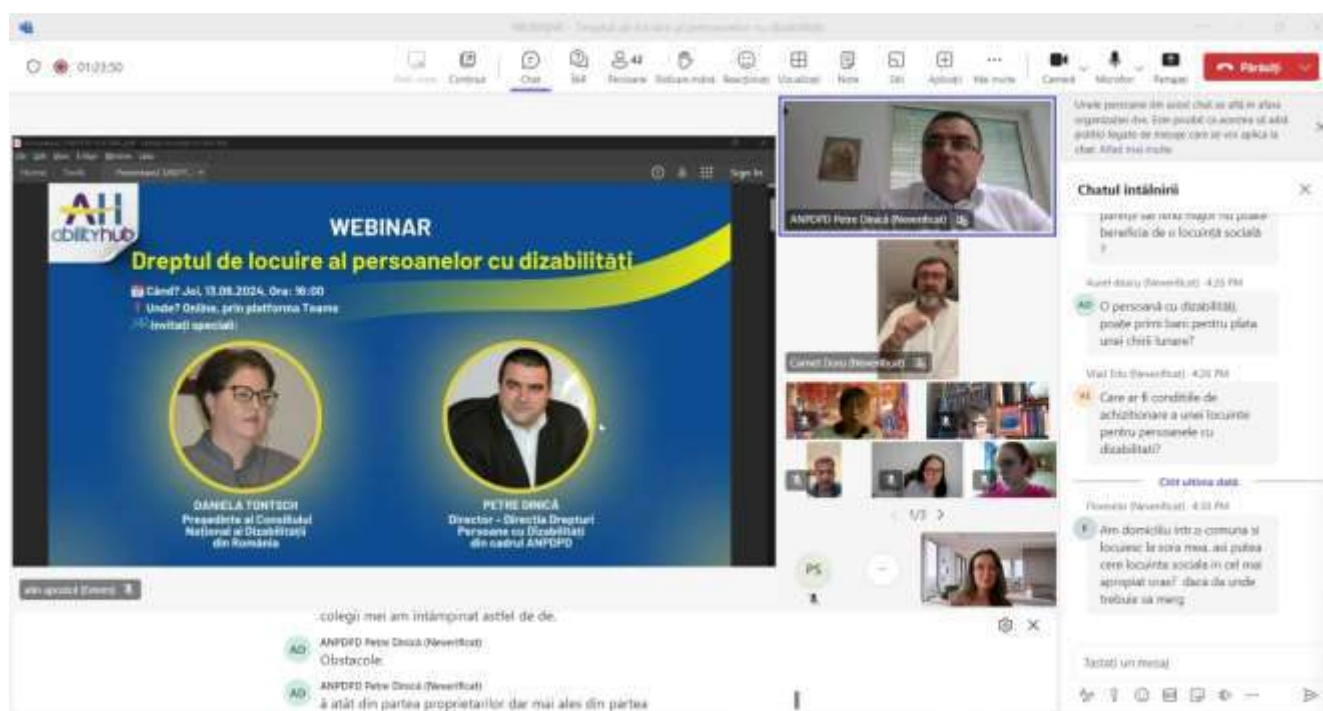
01:23:50

Chat

Persoane

Reacționați

Vizualizați

Note

Aplicații

Mai multe

Cameră

Microfon

Partajați

Părăsiți

WEBINAR

Dreptul de locuire al persoanelor cu dizabilități

Când? Joi, 15.08.2024, Ora: 16:00
Unde? Online, prin platforma Teams
Invitați speciali:

DANIELA TONTSCH
Președinte al Consiliului Național al Dizabilității din România

PETRE DINCĂ
Director - Direcția Drepturi Persoane cu Dizabilități din cadrul ANPDPD

ANPDPD Petre Dincă (Neverificat)

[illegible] (Neverificat)

1/3

PS

Chatul întâlnirii

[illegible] beneficia de o locuință socială ?

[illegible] (Neverificat) 4:26 PM

O persoană cu dizabilități poate primi bani pentru plata unei chirii lunare?

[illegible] (Neverificat) 4:26 PM

Care ar fi condițiile de achiziționare a unei locuințe pentru persoanele cu dizabilități?

Citit ultima dată

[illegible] (Neverificat) 4:33 PM

Am domiciliu intr-o comuna si locuiesc la sora mea, aș putea cere locuință socială in cel mai apropiat oraș? dacă da unde trebuie să merg

Tastați un mesaj

colegii mei am întâmpinat astfel de de.

ANPDPD Petre Dincă (Neverificat)
Obstacole.

ANPDPD Petre Dincă (Neverificat)
ă atât din partea proprietarilor dar mai ales din partea